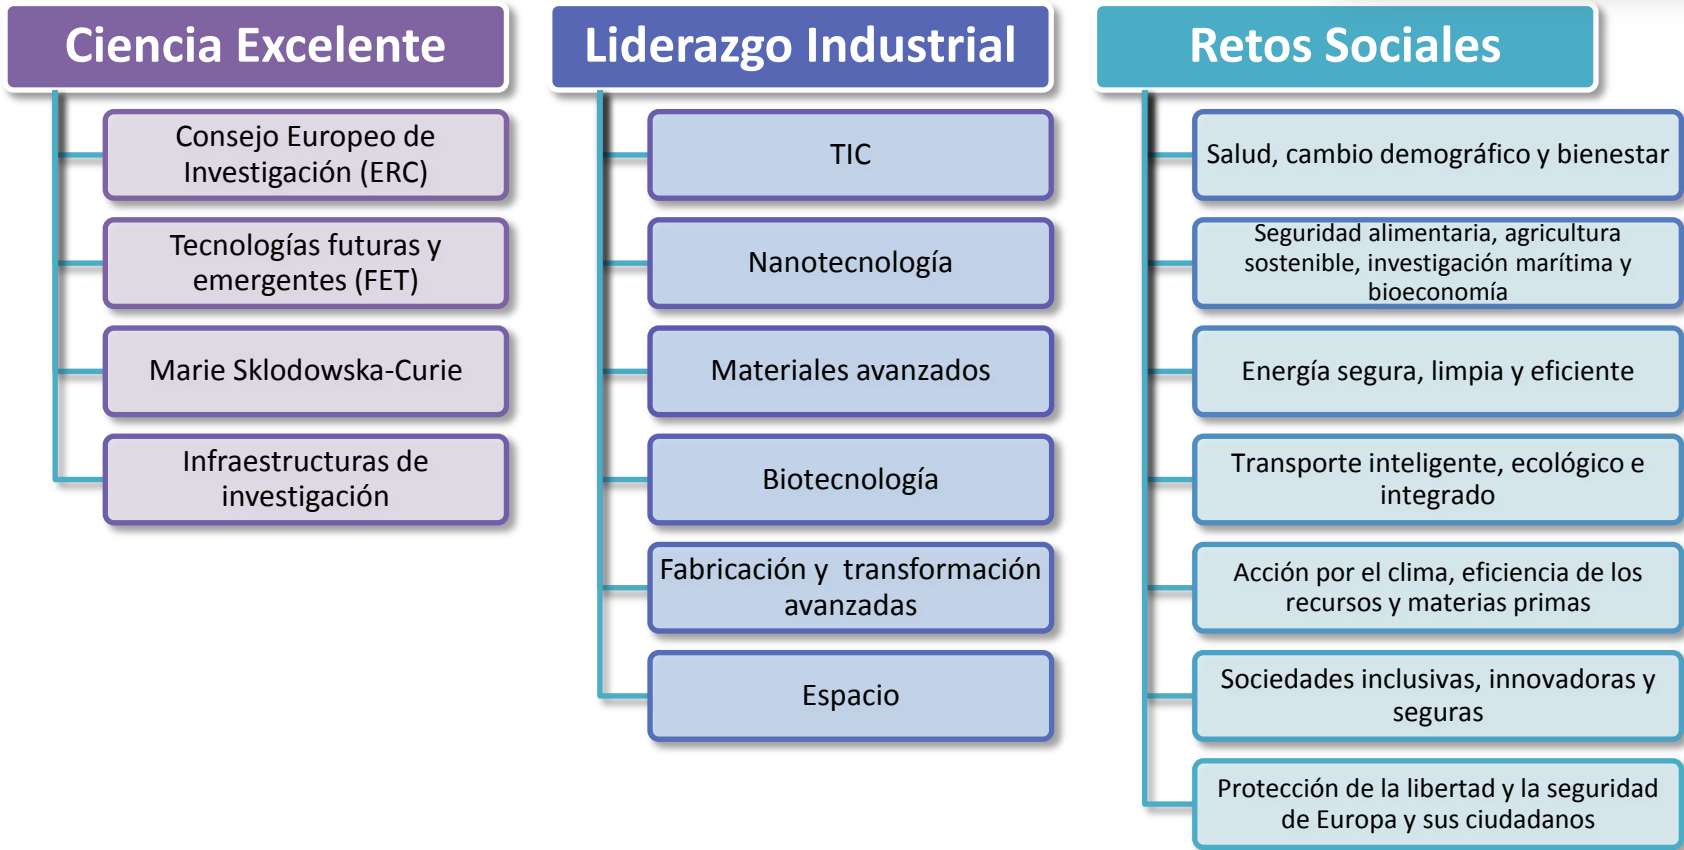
Ciencia Excelente

Consejo Europeo de Investigación (ERC)

Tecnologías futuras y emergentes (FET)

Marie Sklodowska-Curie

Infraestructuras de investigación

Liderazgo Industrial

TIC

Nanotecnología

Materiales avanzados

Biotecnología

Fabricación y transformación avanzadas

Espacio

Retos Sociales

Salud, cambio demográfico y bienestar

Seguridad alimentaria, agricultura sostenible, investigación marítima y bioeconomía

Energía segura, limpia y eficiente

Transporte inteligente, ecológico e integrado

Acción por el clima, eficiencia de los recursos y materias primas

Sociedades inclusivas, innovadoras y seguras

Protección de la libertad y la seguridad de Europa y sus ciudadanos